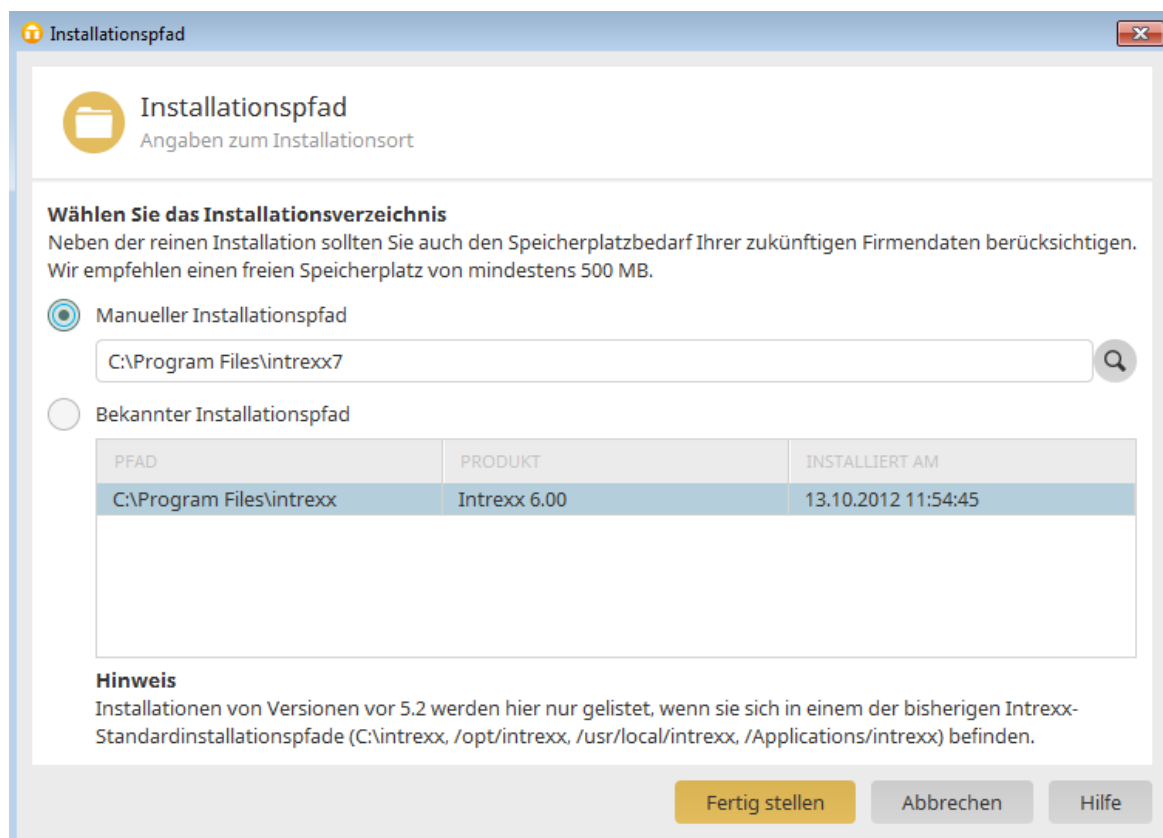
Installationspfad

Installationspfad
Angaben zum Installationsort

**Wählen Sie das Installationsverzeichnis**
Neben der reinen Installation sollten Sie auch den Speicherplatzbedarf Ihrer zukünftigen Firmendaten berücksichtigen. Wir empfehlen einen freien Speicherplatz von mindestens 500 MB.

Manueller Installationspfad

C:\Program Files\intrexx7

Bekannter Installationspfad

| PFAD | PRODUKT | INSTALLIERT AM |
|---|---|---|
| C:\Program Files\intrexx | Intrexx 6.00 | 13.10.2012 11:54:45 |

**Hinweis**
Installationen von Versionen vor 5.2 werden hier nur gelistet, wenn sie sich in einem der bisherigen Intrexx-Standardinstallationspfade (C:\intrexx, /opt/intrexx, /usr/local/intrexx, /Applications/intrexx) befinden.

Fertig stellen | Abbrechen | Hilfe